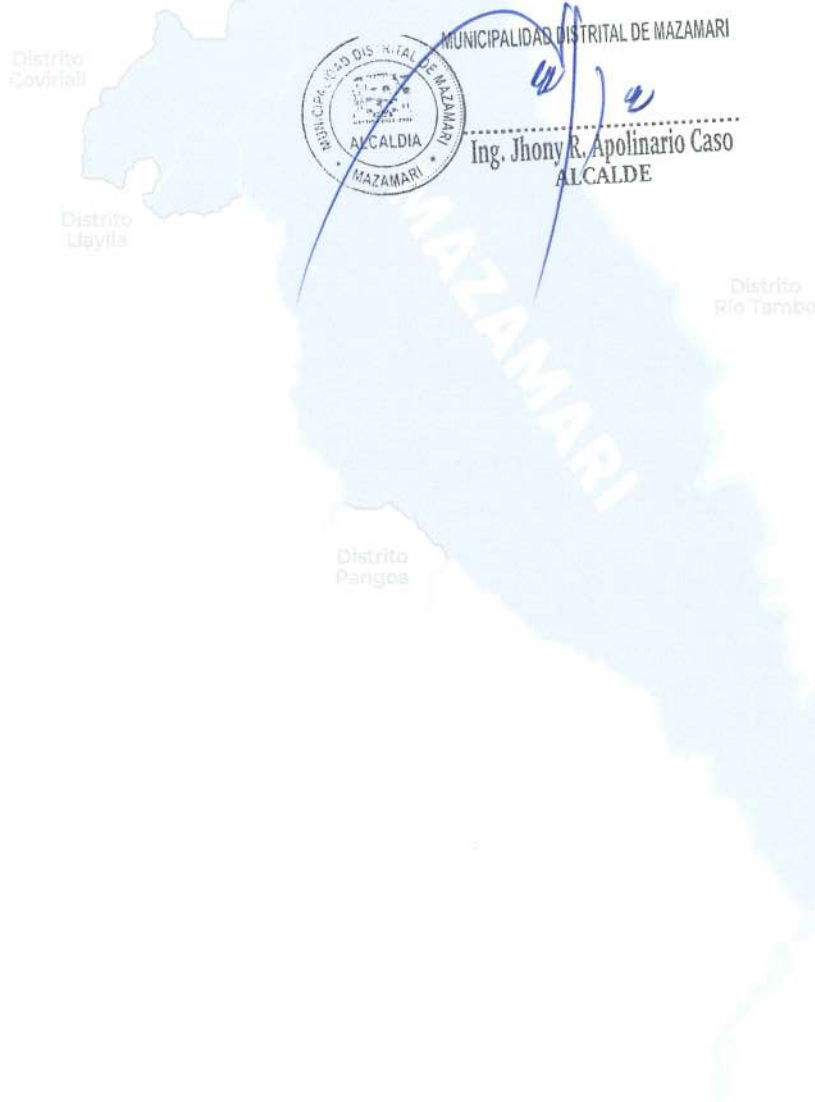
Distrito
Coviriali

Distrito
Llaylla

MUNICIPALIDAD DISTRITAL DE MAZAMARI

MUNICIPALIDAD DISTRITAL DE MAZAMARI
ALCALDIA
MAZAMARI

Ing. Jhony R. Apolinario Caso
ALCALDE

Distrito
Río Tambo

MAZAMARI

Distrito
Pangoa